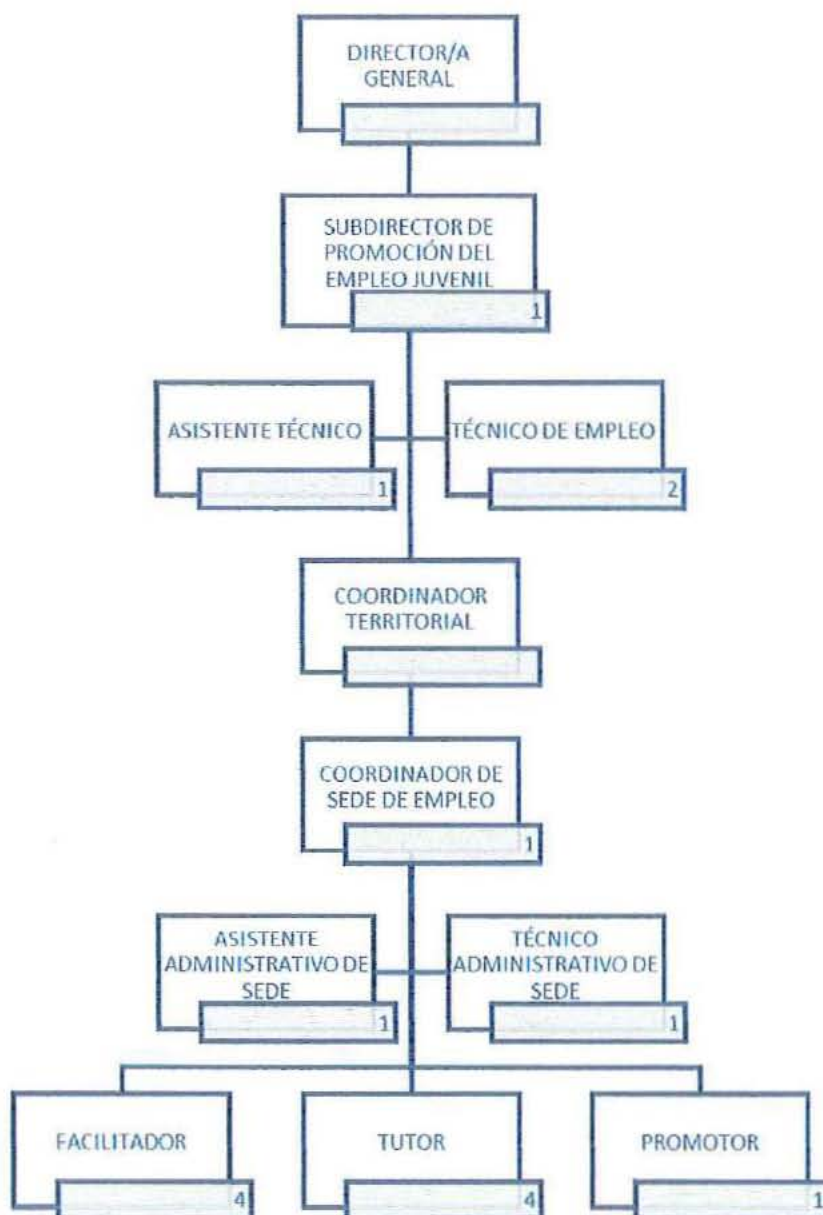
DIRECTOR/A GENERAL

SUBDIRECTOR DE PROMOCIÓN DEL EMPLEO JUVENIL
1

ASISTENTE TÉCNICO
1

TÉCNICO DE EMPLEO
2

COORDINADOR TERRITORIAL

COORDINADOR DE SEDE DE EMPLEO
1

ASISTENTE ADMINISTRATIVO DE SEDE
1

TÉCNICO ADMINISTRATIVO DE SEDE
1

FACILITADOR
4

TUTOR
4

PROMOTOR
1